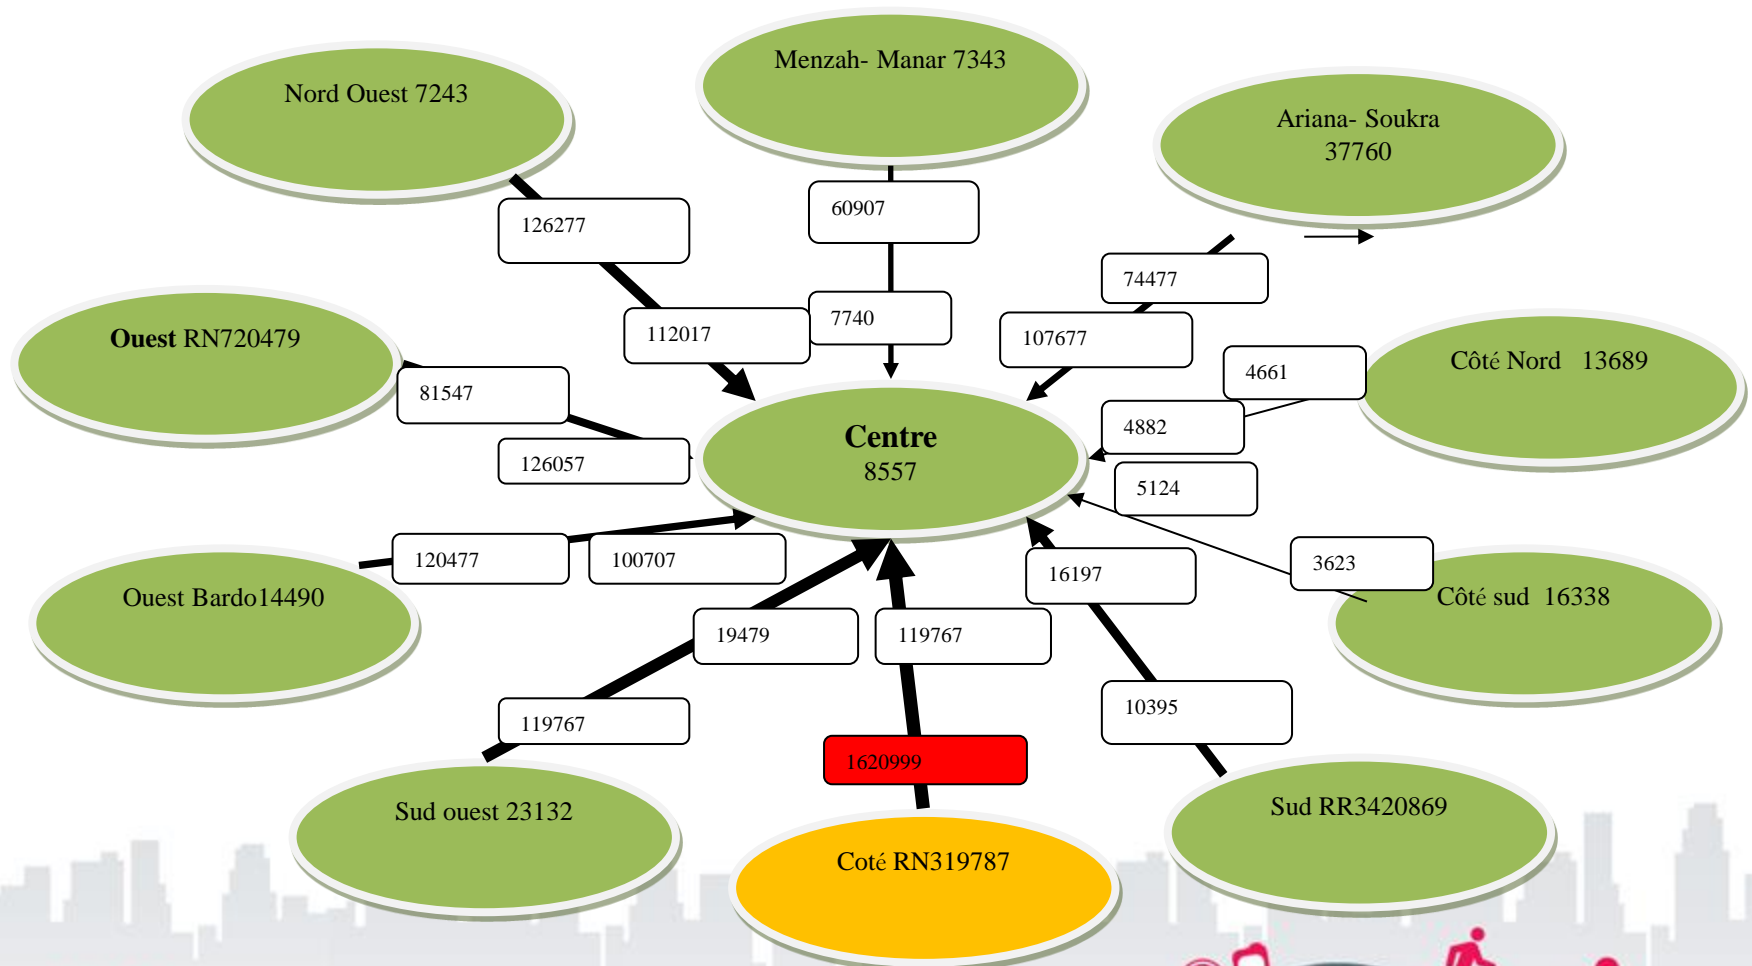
Nord Ouest 7243

Menzah- Manar 7343

Ariana- Soukra 37760

126277

60907

74477

Ouest RN720479

112017

7740

107677

4661

Côté Nord 13689

81547

4882

Centre 8557

126057

5124

120477

100707

3623

Ouest Bardo14490

16197

Côté sud 16338

19479

119767

119767

10395

1620999

Sud ouest 23132

Sud RR3420869

Coté RN319787